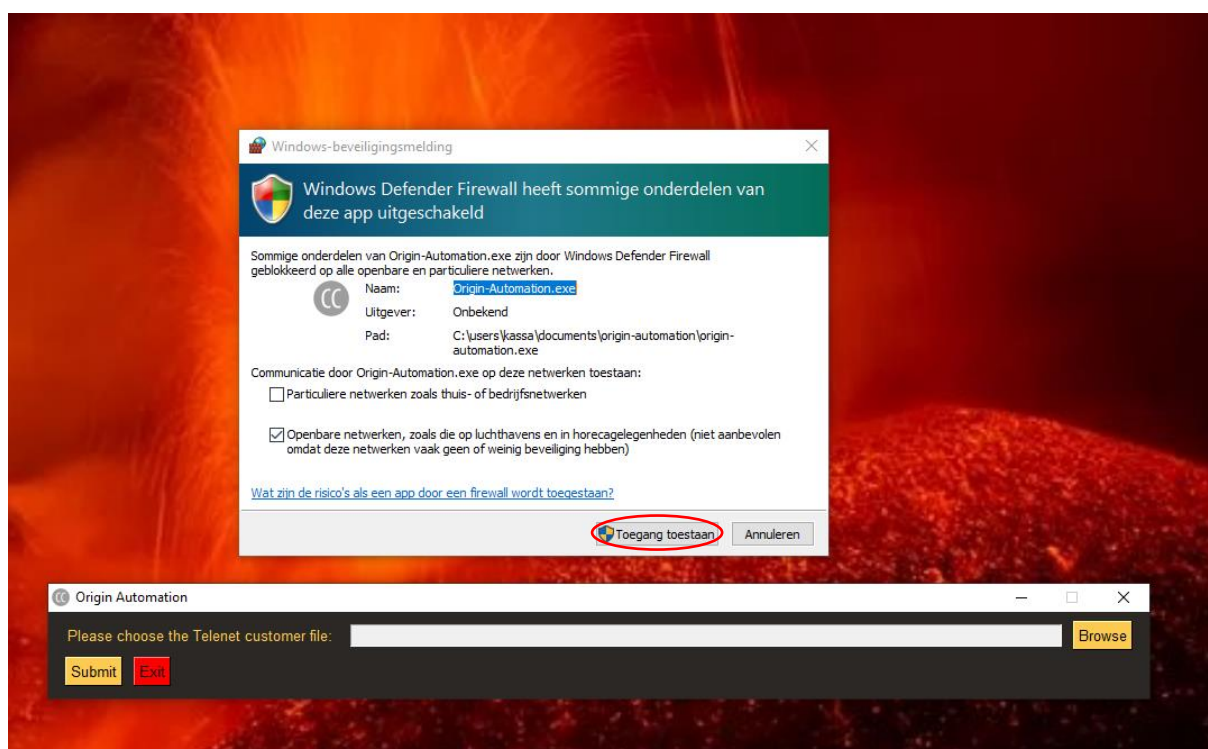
Windows-beveiligingsmelding

Windows Defender Firewall heeft sommige onderdelen van deze app uitgeschakeld

Sommige onderdelen van Origin-Automation.exe zijn door Windows Defender Firewall geblokkeerd op alle openbare en particuliere netwerken.

Naam: Origin-Automation.exe
Uitgever: Onbekend
Pad: C:\users\kassa\documents\origin-automation\origin-automation.exe

Communicatie door Origin-Automation.exe op deze netwerken toestaan:

Particuliere netwerken zoals thuis- of bedrijfsnetwerken

Openbare netwerken, zoals die op luchthavens en in horecagelegenheden (niet aanbevolen omdat deze netwerken vaak geen of weinig beveiliging hebben)

Wat zijn de risico's als een app door een firewall wordt toegestaan?

Toegang toestaan Annuleren

Origin Automation

Please choose the Telenet customer file: Browse

Submit Exit